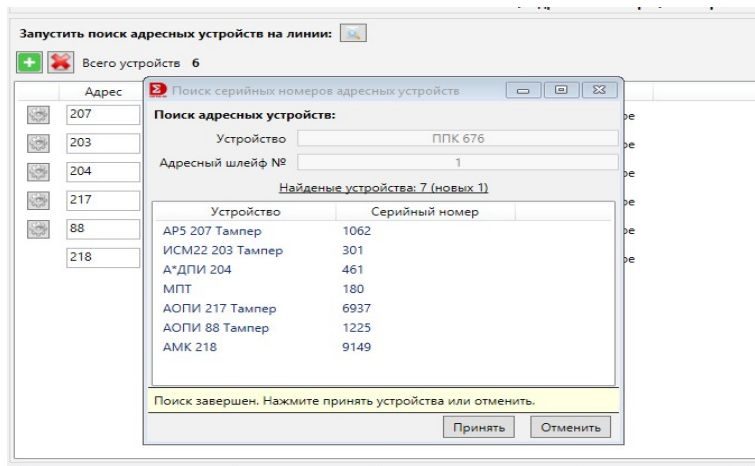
Запустить поиск адресных устройств на линии:

Всего устройств 6

| Адрес |
|---|
| 207 |
| 203 |
| 204 |
| 217 |
| 88 |
| 218 |

Поиск серийных номеров адресных устройств

Поиск адресных устройств:

Устройство ППК 676

Адресный шлейф № 1

Найденые устройства: 7 (новых 1)

| Устройство | Серийный номер |
|---|---|
| АР5 207 Тампер | 1062 |
| ИСМ22 203 Тампер | 301 |
| А*ДПИ 204 | 461 |
| МПТ | 180 |
| АОПИ 217 Тампер | 6937 |
| АОПИ 88 Тампер | 1225 |
| АМК 218 | 9149 |

Поиск завершен. Нажмите принять устройства или отменить.

Принять Отменить